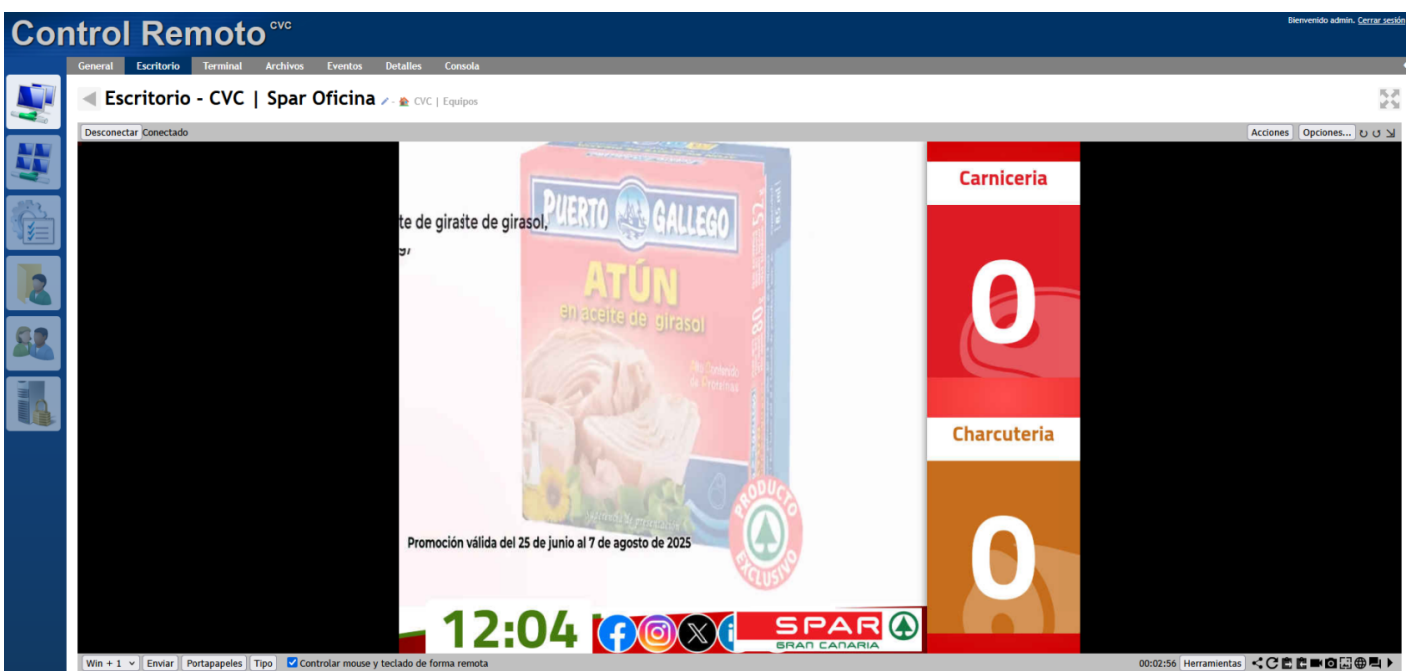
Control Remoto CVC

Bienvenido admin. Cerrar sesión

General | Escritorio | Terminal | Archivos | Eventos | Detalles | Consola

Escritorio - CVC | Spar Oficina - CVC | Equipos

Desconectar Conectado

Acciones | Opciones...

te de giraste de girasol,

PUERTO GALLEGO

ATÚN

en aceite de girasol

PRODUCTO EXCLUSIVO

Promoción válida del 25 de junio al 7 de agosto de 2025

Carniceria

0

Charcuteria

0

12:04

SPAR

GRAN CANARIA

Win + 1 | Enviar | Portapapeles | Tipo | Controlar mouse y teclado de forma remota

00:02:56 Herramientas